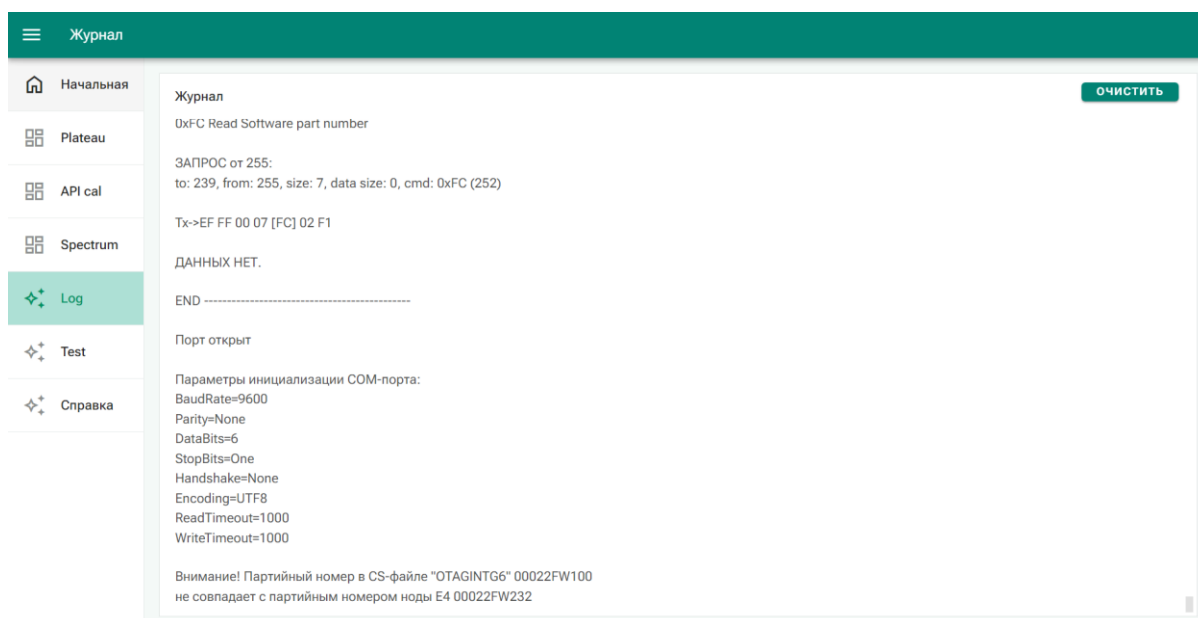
Журнал

Начальная

Plateau

API cal

Spectrum

Log

Test

Справка

Журнал

ОЧИСТИТЬ

0xFC Read Software part number

ЗАПРОС от 255:
to: 239, from: 255, size: 7, data size: 0, cmd: 0xFC (252)

Tx->EF FF 00 07 [FC] 02 F1

ДАННЫХ НЕТ.

END ---------------------------------------------

Порт открыт

Параметры инициализации COM-порта:
BaudRate=9600
Parity=None
DataBits=6
StopBits=One
Handshake=None
Encoding=UTF8
ReadTimeout=1000
WriteTimeout=1000

Внимание! Партийный номер в CS-файле "OTAGINTG6" 00022FW100
не совпадает с партийным номером ноды E4 00022FW232